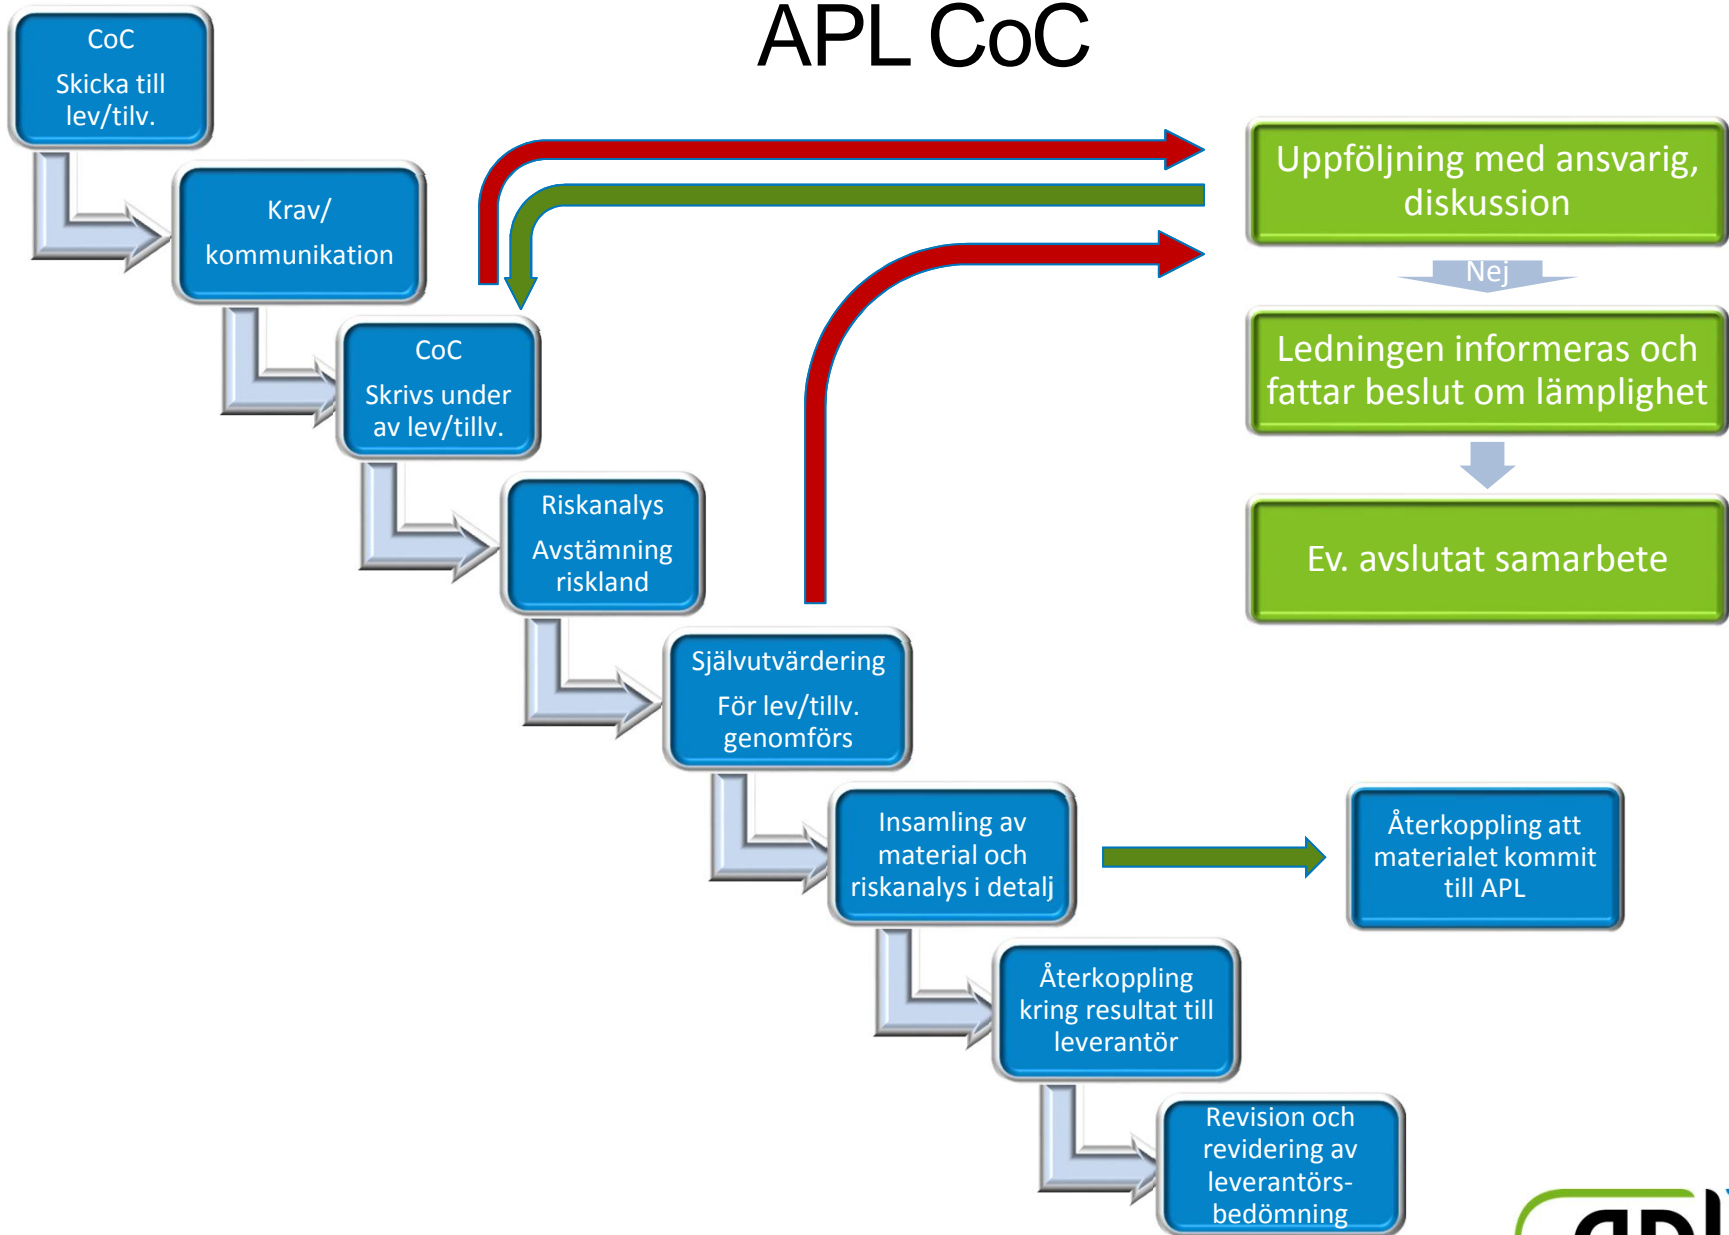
APL CoC

CoC
Skicka till lev/tilv.

Krav/
kommunikation

CoC
Skrivs under av lev/tillv.

Riskanalys
Avstämning riskland

Självutvärdering
För lev/tillv. genomförs

Insamling av material och riskanalys i detalj

Återkoppling kring resultat till leverantör

Revision och revidering av leverantörsbedömning

Uppföljning med ansvarig, diskussion

Nej

Ledningen informeras och fattar beslut om lämplighet

Ev. avslutat samarbete

Återkoppling att materialet kommit till APL

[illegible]